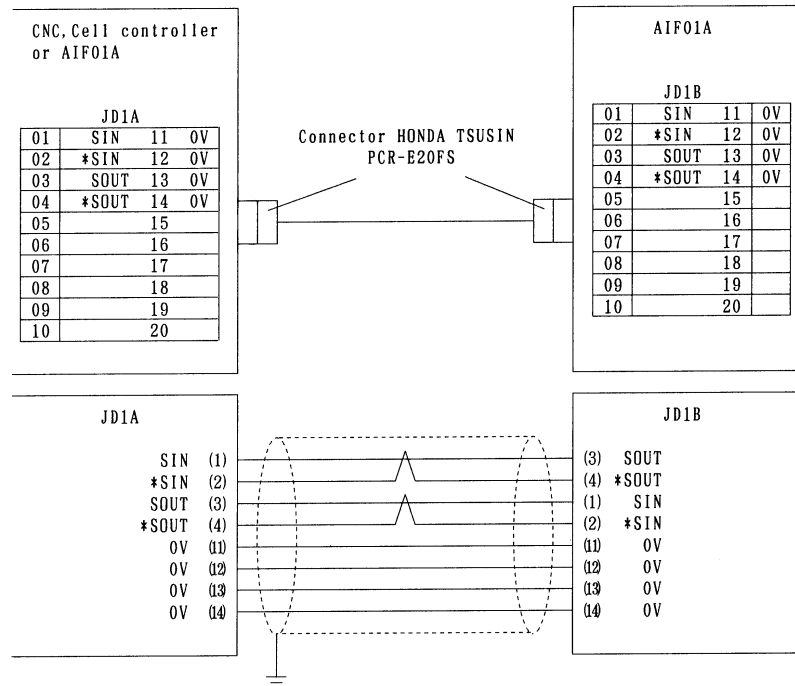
CNC, Cell controller or AIF01A

JD1A

| 01 | SIN | 11 | 0V |
|---|---|---|---|
| 02 | *SIN | 12 | 0V |
| 03 | SOUT | 13 | 0V |
| 04 | *SOUT | 14 | 0V |
| 05 | | 15 | |
| 06 | | 16 | |
| 07 | | 17 | |
| 08 | | 18 | |
| 09 | | 19 | |
| 10 | | 20 | |

Connector HONDA TSUSIN PCR-E20FS

AIF01A

JD1B

| 01 | SIN | 11 | 0V |
|---|---|---|---|
| 02 | *SIN | 12 | 0V |
| 03 | SOUT | 13 | 0V |
| 04 | *SOUT | 14 | 0V |
| 05 | | 15 | |
| 06 | | 16 | |
| 07 | | 17 | |
| 08 | | 18 | |
| 09 | | 19 | |
| 10 | | 20 | |

JD1A

SIN (1)
*SIN (2)
SOUT (3)
*SOUT (4)
0V (11)
0V (12)
0V (13)
0V (14)

JD1B

(3) SOUT
(4) *SOUT
(1) SIN
(2) *SIN
(11) 0V
(12) 0V
(13) 0V
(14) 0V